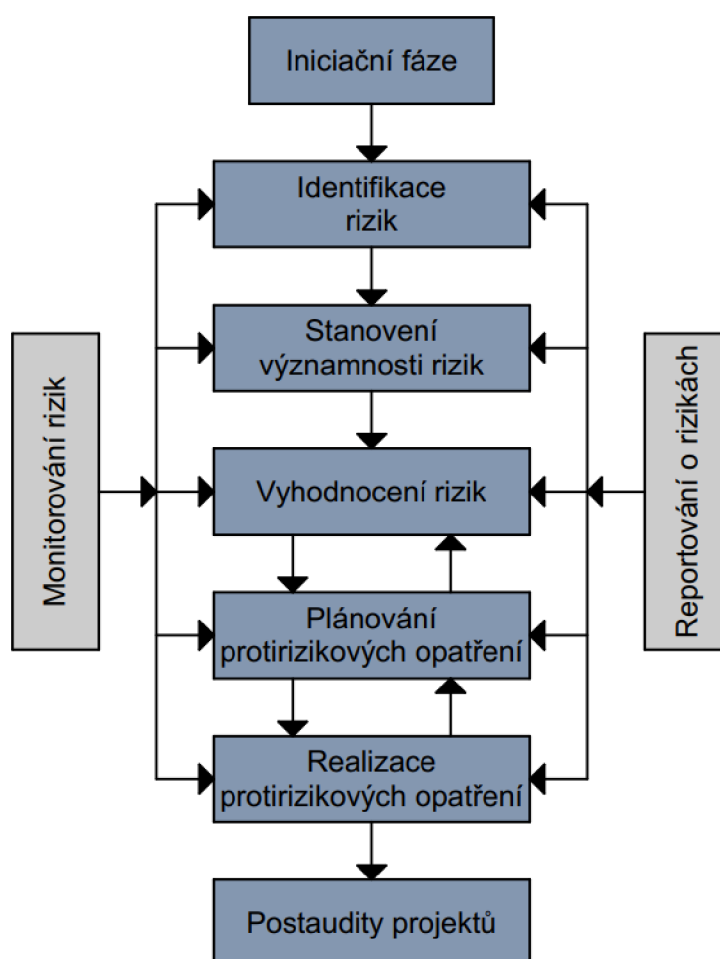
Iniciační fáze

Identifikace rizik

Stanovení významnosti rizik

Vyhodnocení rizik

Plánování protirizikových opatření

Realizace protirizikových opatření

Postaudity projektů

Monitorování rizik

Reportování o rizikách